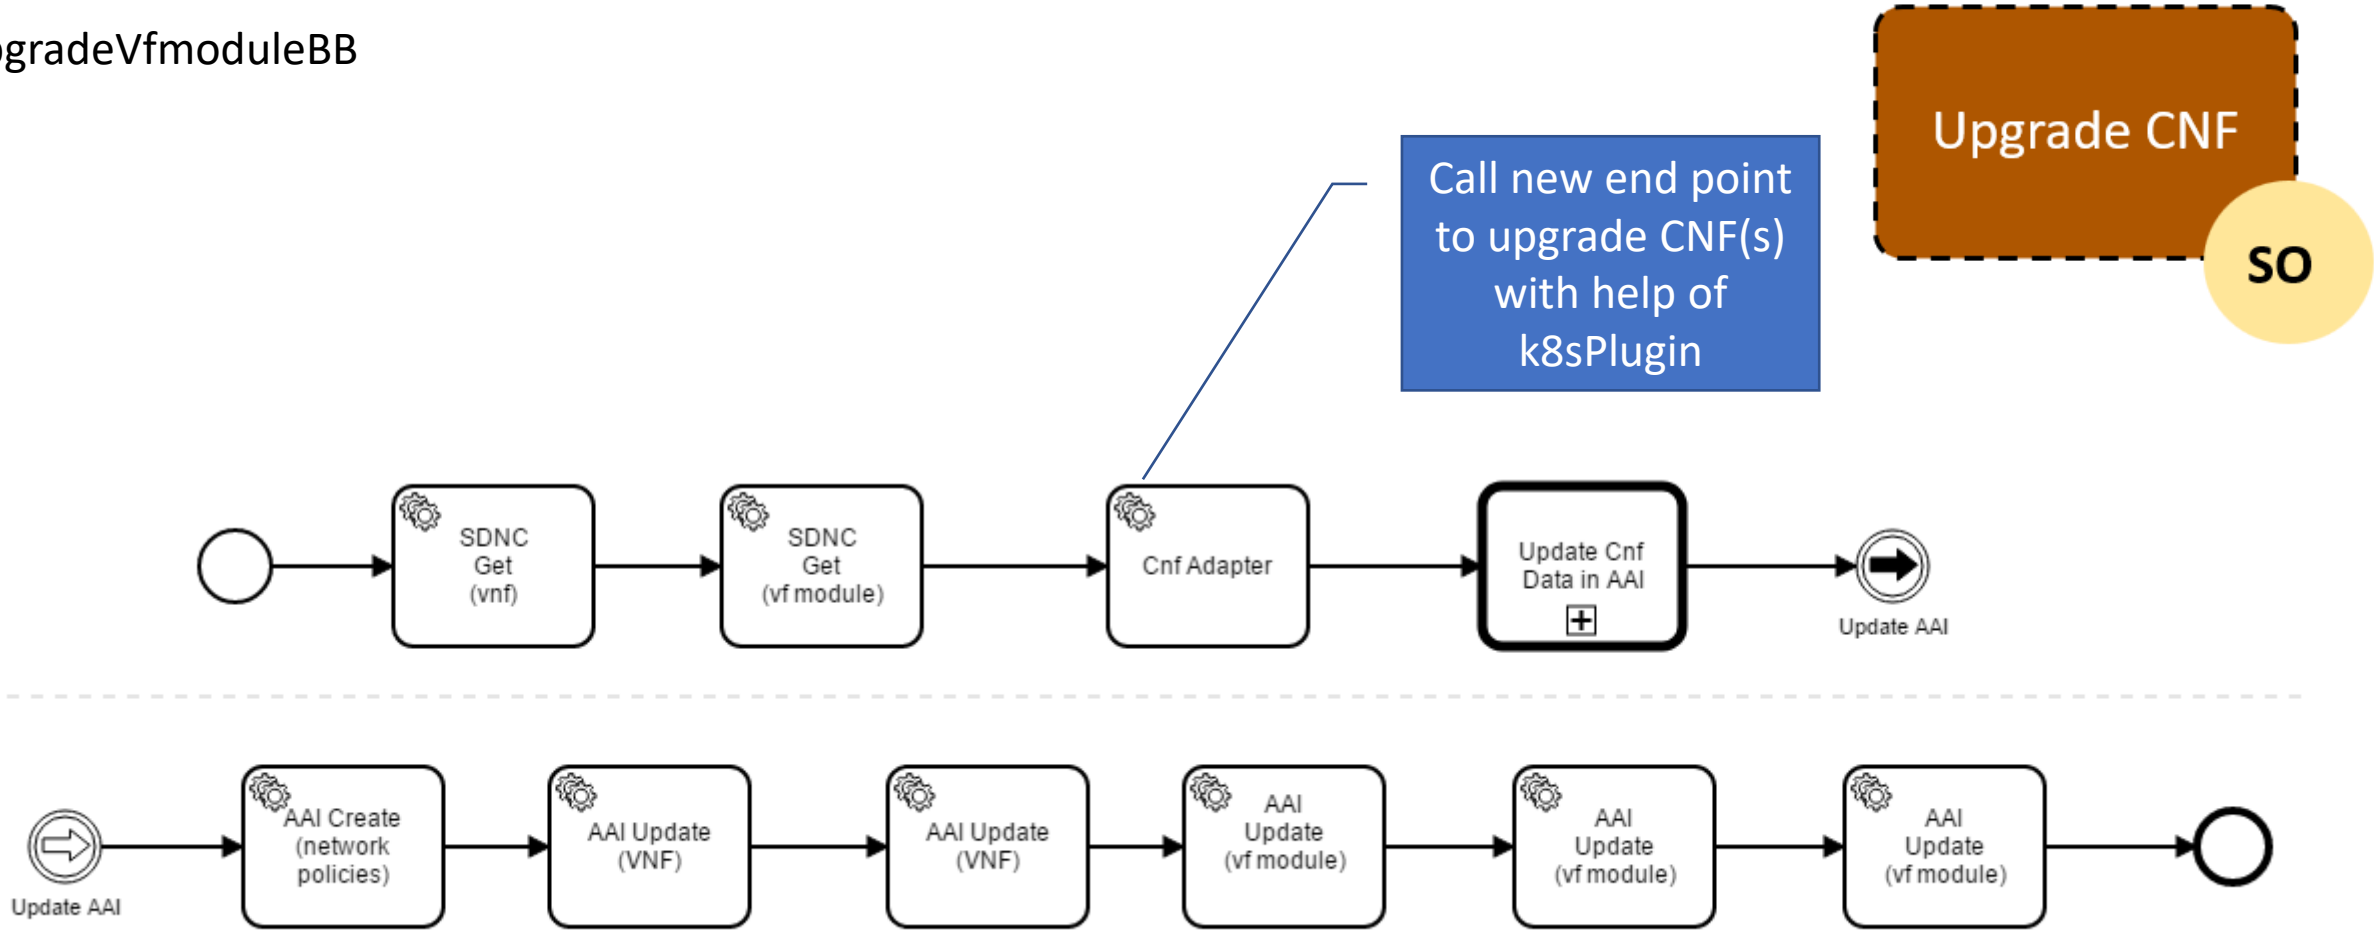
gradeVfmoduleBB

Upgrade CNF

SO

Call new end point to upgrade CNF(s) with help of k8sPlugin

SDNC Get (vnf)

SDNC Get (vf module)

Cnf Adapter

Update Cnf Data in AAI

Update AAI

Update AAI

AAI Create (network policies)

AAI Update (VNF)

AAI Update (VNF)

AAI Update (vf module)

AAI Update (vf module)

AAI Update (vf module)